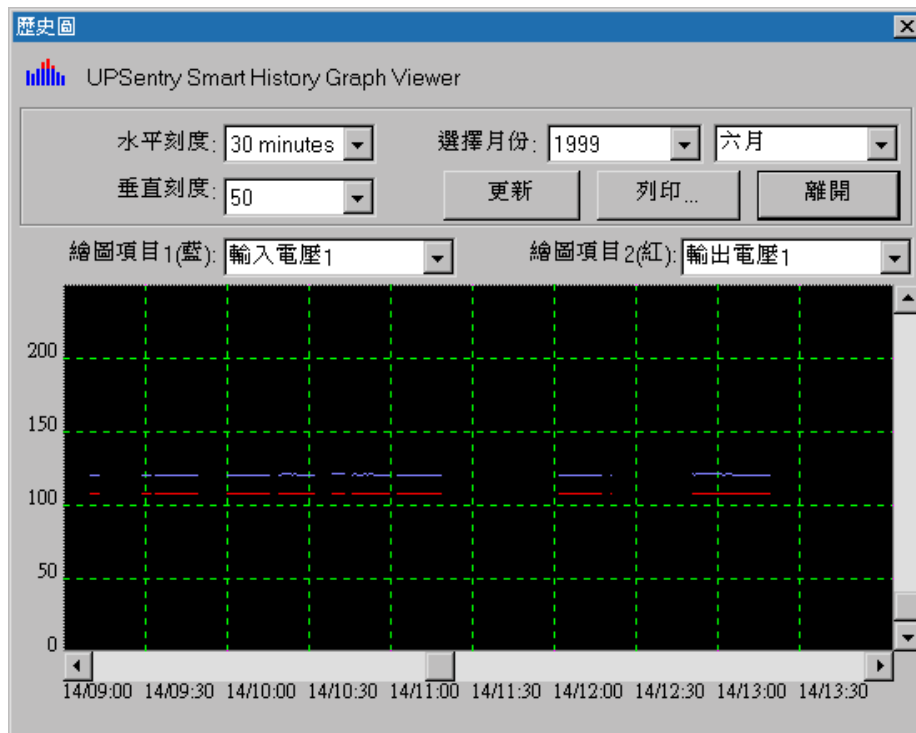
歷史圖

UPSentry Smart History Graph Viewer

水平刻度: 30 minutes
選擇月份: 1999 六月
垂直刻度: 50
更新
列印...
離開

繪圖項目1(藍): 輸入電壓1
繪圖項目2(紅): 輸出電壓1

200
150
100
50
0

14/09:00 14/09:30 14/10:00 14/10:30 14/11:00 14/11:30 14/12:00 14/12:30 14/13:00 14/13:30